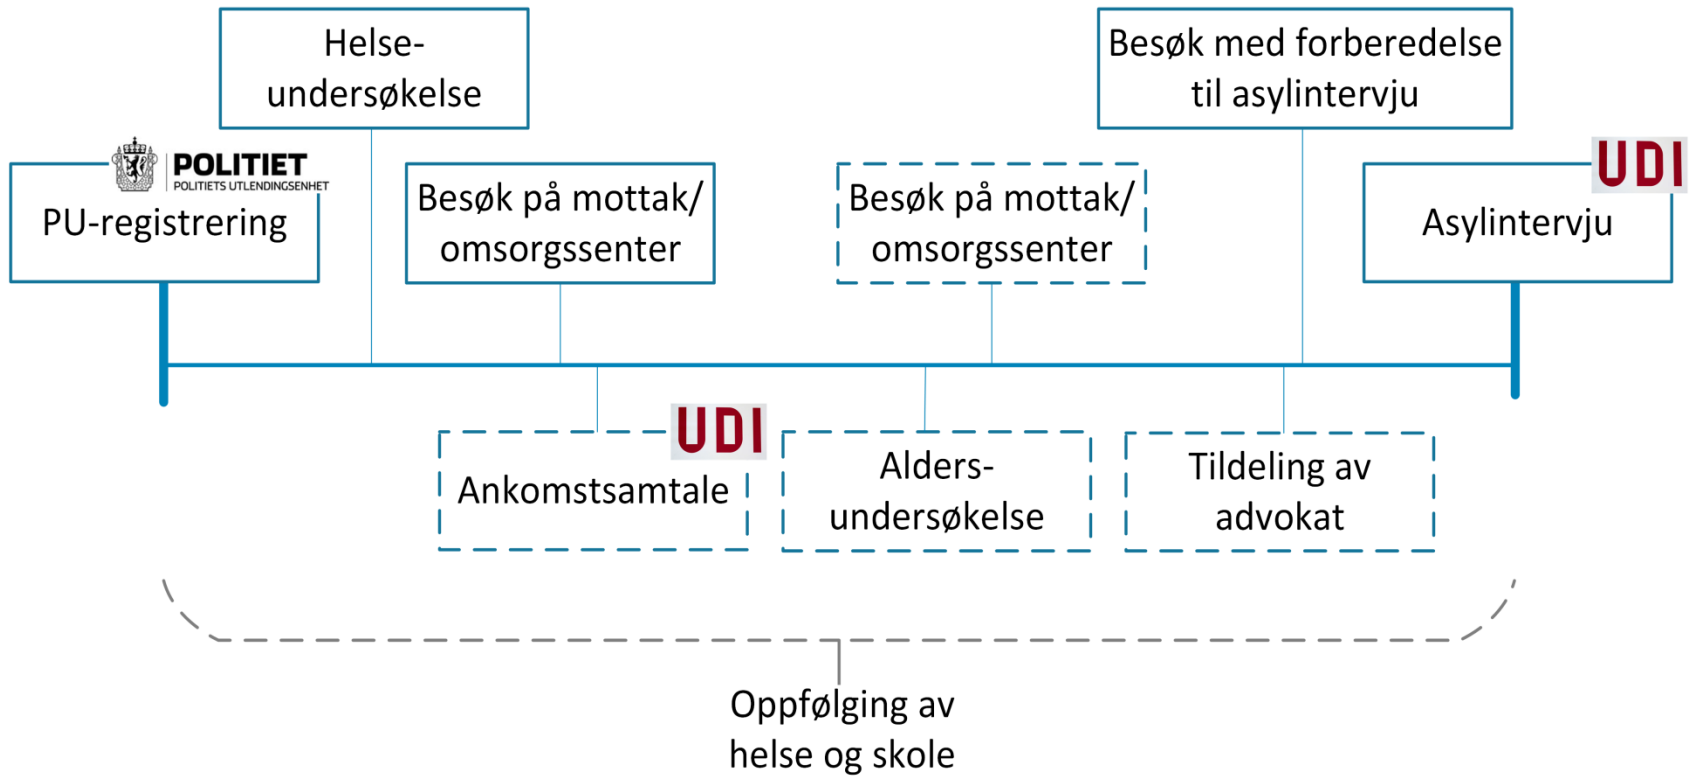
Helseundersøkelse

Besøk med forberedelse til asylintervju

POLITIET
POLITIETS UTLENDINGSENHET

PU-registrering

Besøk på mottak/ omsorgssenter

Besøk på mottak/ omsorgssenter

UDI

Asylintervju

UDI

Ankomstsamtale

Aldersundersøkelse

Tildeling av advokat

Oppfølging av helse og skole